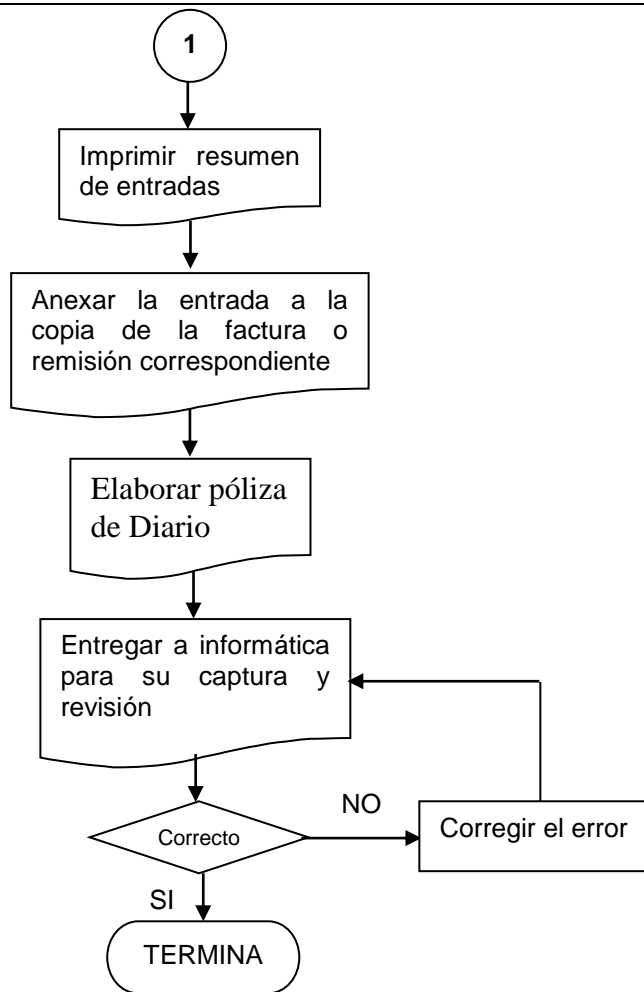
1

Imprimir resumen de entradas

Anexar la entrada a la copia de la factura o remisión correspondiente

Elaborar póliza de Diario

Entregar a informática para su captura y revisión

Correcto

NO

Corregir el error

SI

TERMINA